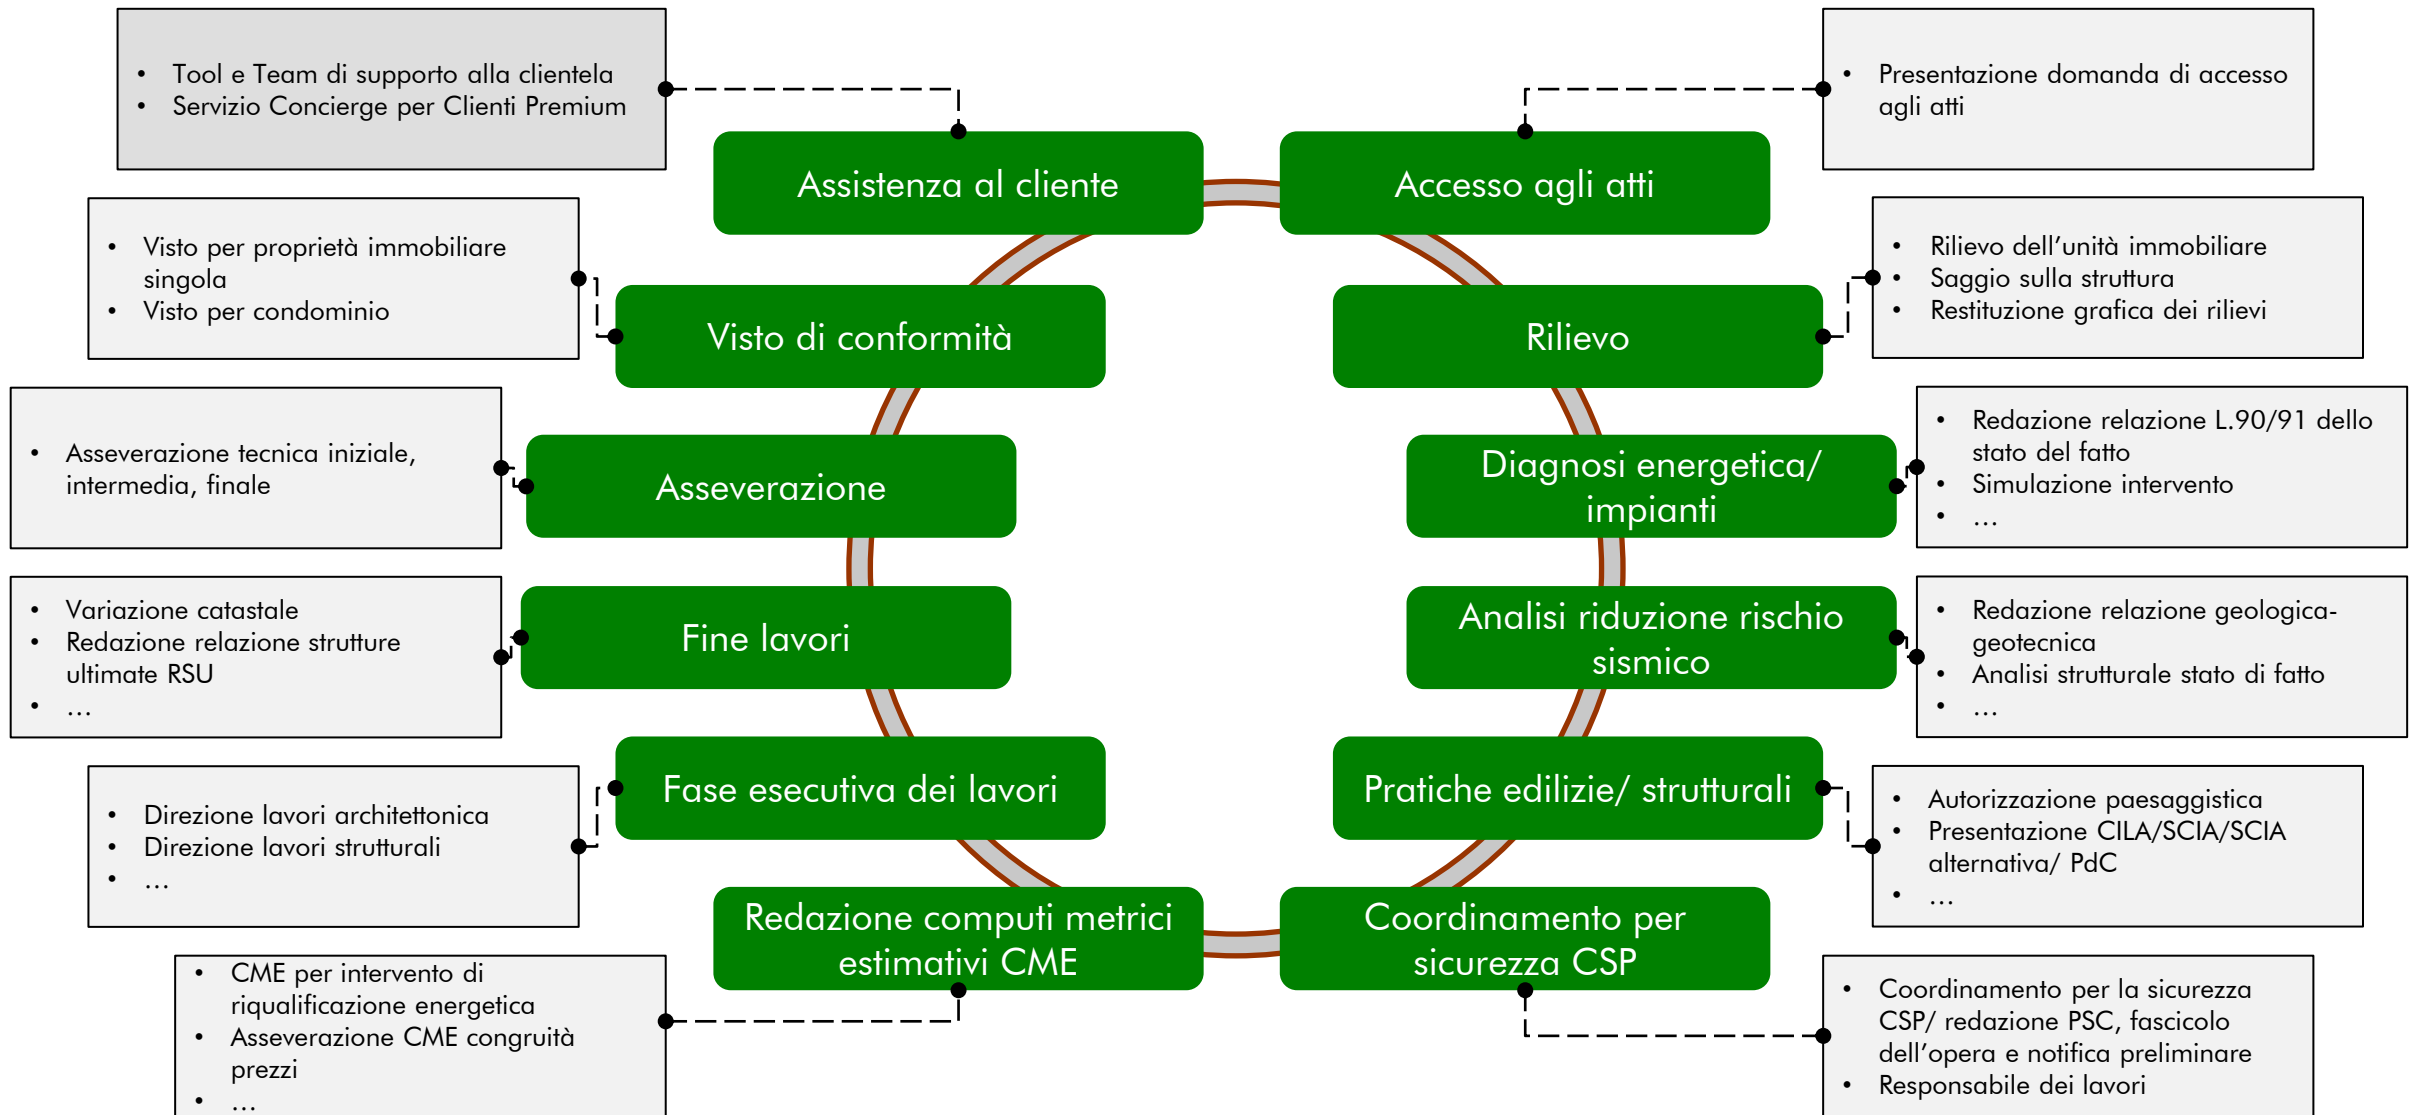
- Tool e Team di supporto alla clientela
- Servizio Concierge per Clienti Premium

Assistenza al cliente

- Presentazione domanda di accesso agli atti

Accesso agli atti

- Visto per proprietà immobiliare singola
- Visto per condominio

Visto di conformità

- Rilievo dell'unità immobiliare
- Saggio sulla struttura
- Restituzione grafica dei rilievi

Rilievo

- Asseverazione tecnica iniziale, intermedia, finale

Asseverazione

- Redazione relazione L.90/91 dello stato del fatto
- Simulazione intervento
- …

Diagnosi energetica/ impianti

- Variazione catastale
- Redazione relazione strutture ultimate RSU
- …

Fine lavori

- Redazione relazione geologica-geotecnica
- Analisi strutturale stato di fatto
- …

Analisi riduzione rischio sismico

- Direzione lavori architettonica
- Direzione lavori strutturali
- …

Fase esecutiva dei lavori

- Autorizzazione paesaggistica
- Presentazione CILA/SCIA/SCIA alternativa/ PdC
- …

Pratiche edilizie/ strutturali

Redazione computi metrici estimativi CME

- CME per intervento di riqualificazione energetica
- Asseverazione CME congruità prezzi
- …

Coordinamento per sicurezza CSP

- Coordinamento per la sicurezza CSP/ redazione PSC, fascicolo dell'opera e notifica preliminare
- Responsabile dei lavori